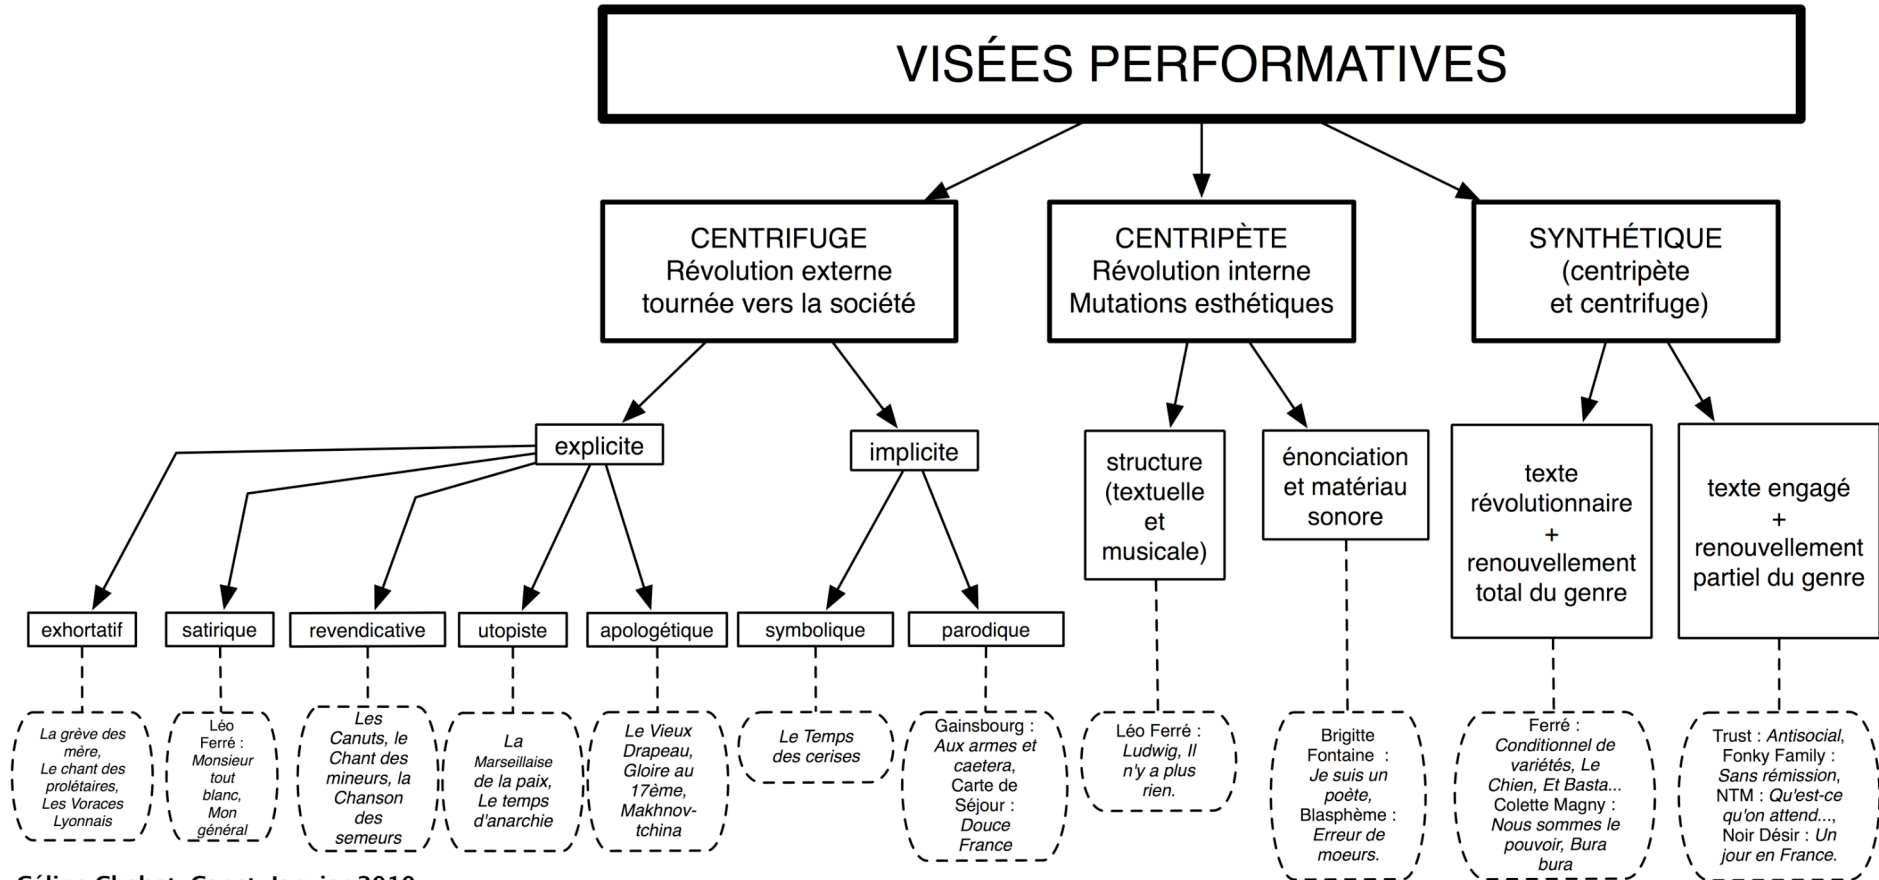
VISÉES PERFORMATIVES

CENTRIFUGE
Révolution externe
tournée vers la société

CENTRIPÈTE
Révolution interne
Mutations esthétiques

SYNTHÉTIQUE
(centripète
et centrifuge)

explicite

implicite

structure (textuelle et musicale)

énonciation et matériau sonore

texte révolutionnaire + renouvellement total du genre

texte engagé + renouvellement partiel du genre

exhortatif

satirique

revendicative

utopiste

apologétique

symbolique

parodique

La grève des mère, Le chant des prolétaires, Les Voraces Lyonnais

Léo Ferré : Monsieur tout blanc, Mon général

Les Canuts, le Chant des mineurs, la Chanson des semeurs

La Marseillaise de la paix, Le temps d'anarchie

Le Vieux Drapeau, Gloire au 17ème, Makhnovtchina

Le Temps des cerises

Gainsbourg : Aux armes et caetera, Carte de Séjour : Douce France

Léo Ferré : Ludwig, Il n'y a plus rien.

Brigitte Fontaine : Je suis un poète, Blasphème : Erreur de moeurs.

Ferré : Conditionnel de variétés, Le Chien, Et Basta... Colette Magny : Nous sommes le pouvoir, Bura bura

Trust : Antisocial, Fonky Family : Sans rémission, NTM : Qu'est-ce qu'on attend..., Noir Désir : Un jour en France.

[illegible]